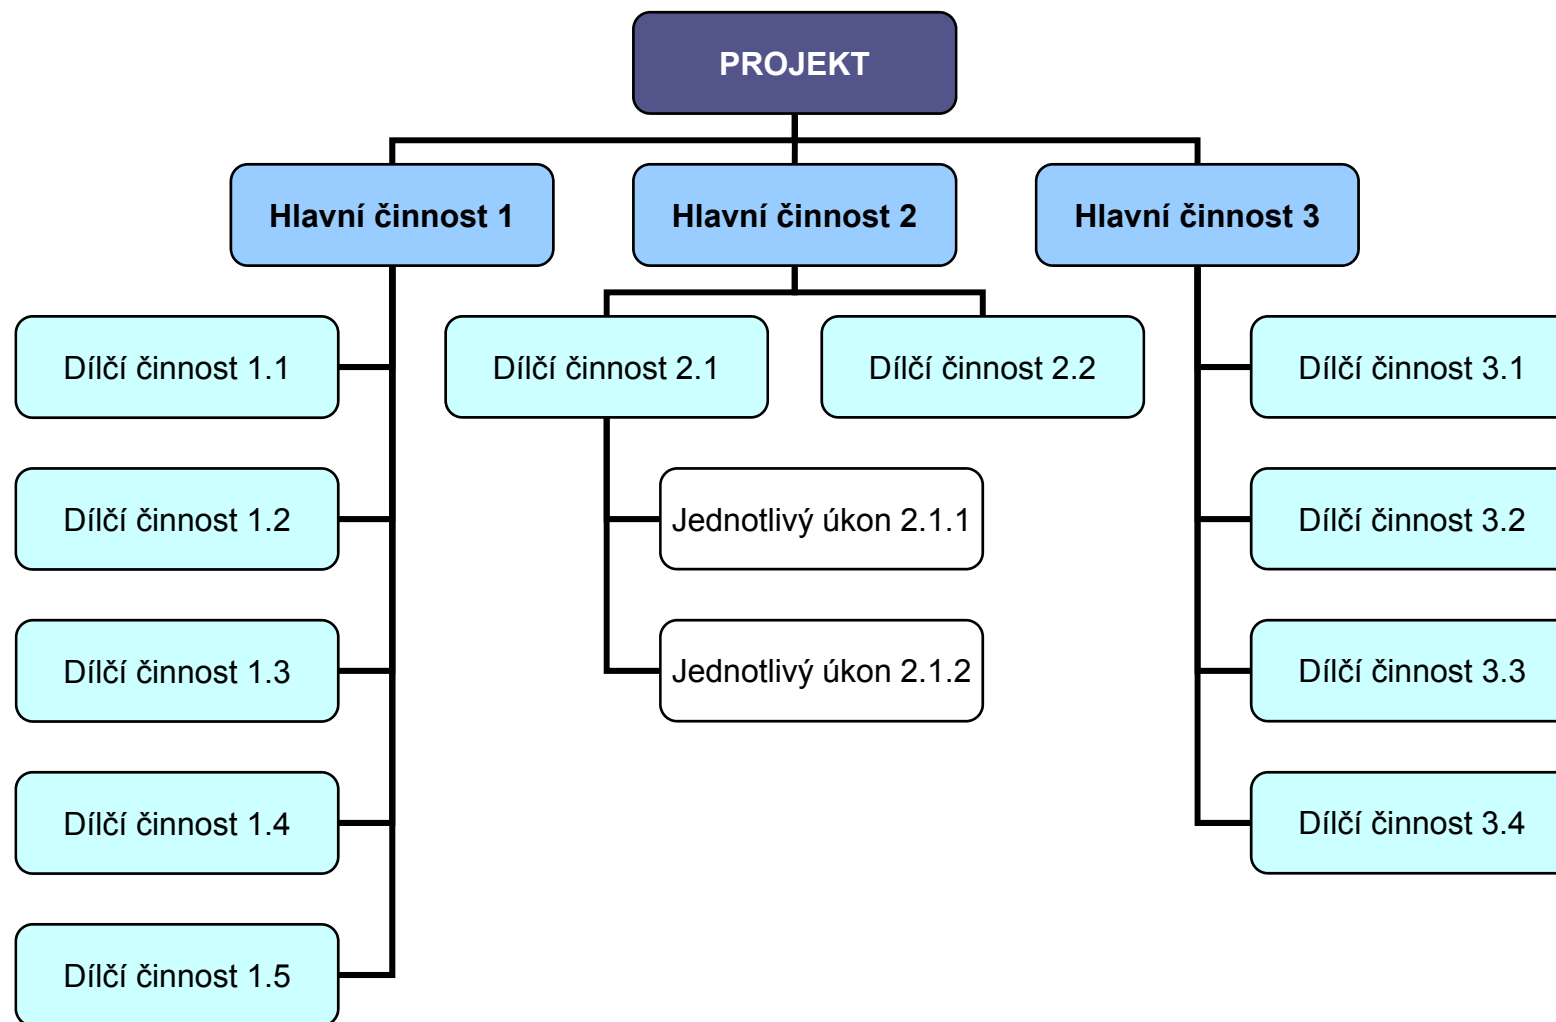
PROJEKT

Hlavní činnost 1

Hlavní činnost 2

Hlavní činnost 3

Dílčí činnost 1.1

Dílčí činnost 1.2

Dílčí činnost 1.3

Dílčí činnost 1.4

Dílčí činnost 1.5

Dílčí činnost 2.1

Dílčí činnost 2.2

Jednotlivý úkon 2.1.1

Jednotlivý úkon 2.1.2

Dílčí činnost 3.1

Dílčí činnost 3.2

Dílčí činnost 3.3

Dílčí činnost 3.4